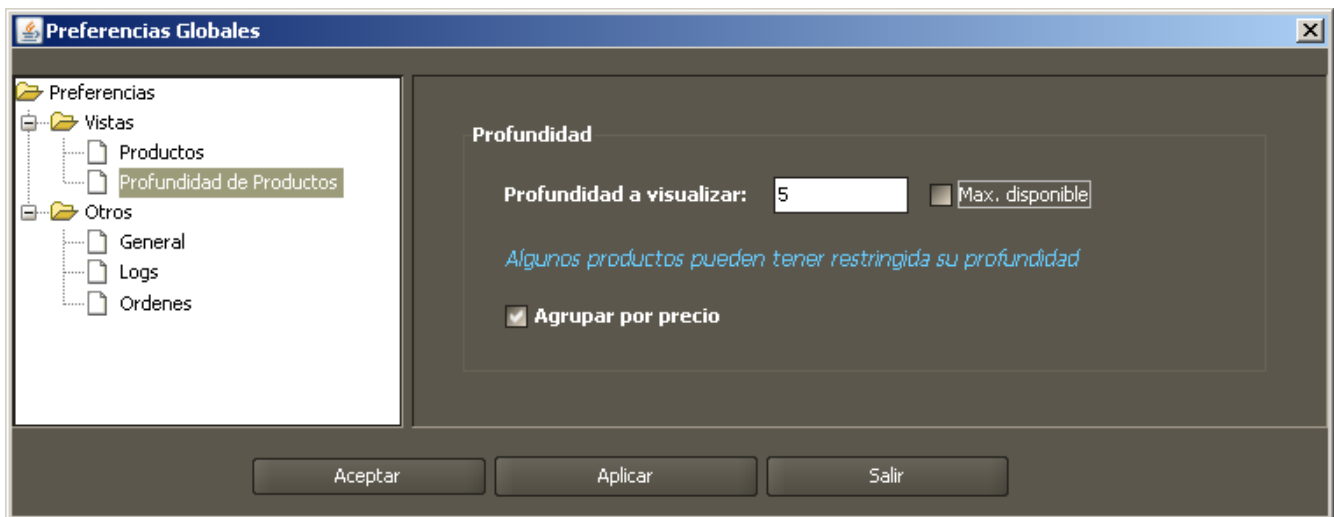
Preferencias Globales

Preferencias
Vistas
Productos
Profundidad de Productos
Otros
General
Logs
Ordenes

Profundidad

Profundidad a visualizar: 5 Max. disponible

Algunos productos pueden tener restringida su profundidad

Agrupar por precio

Aceptar Aplicar Salir